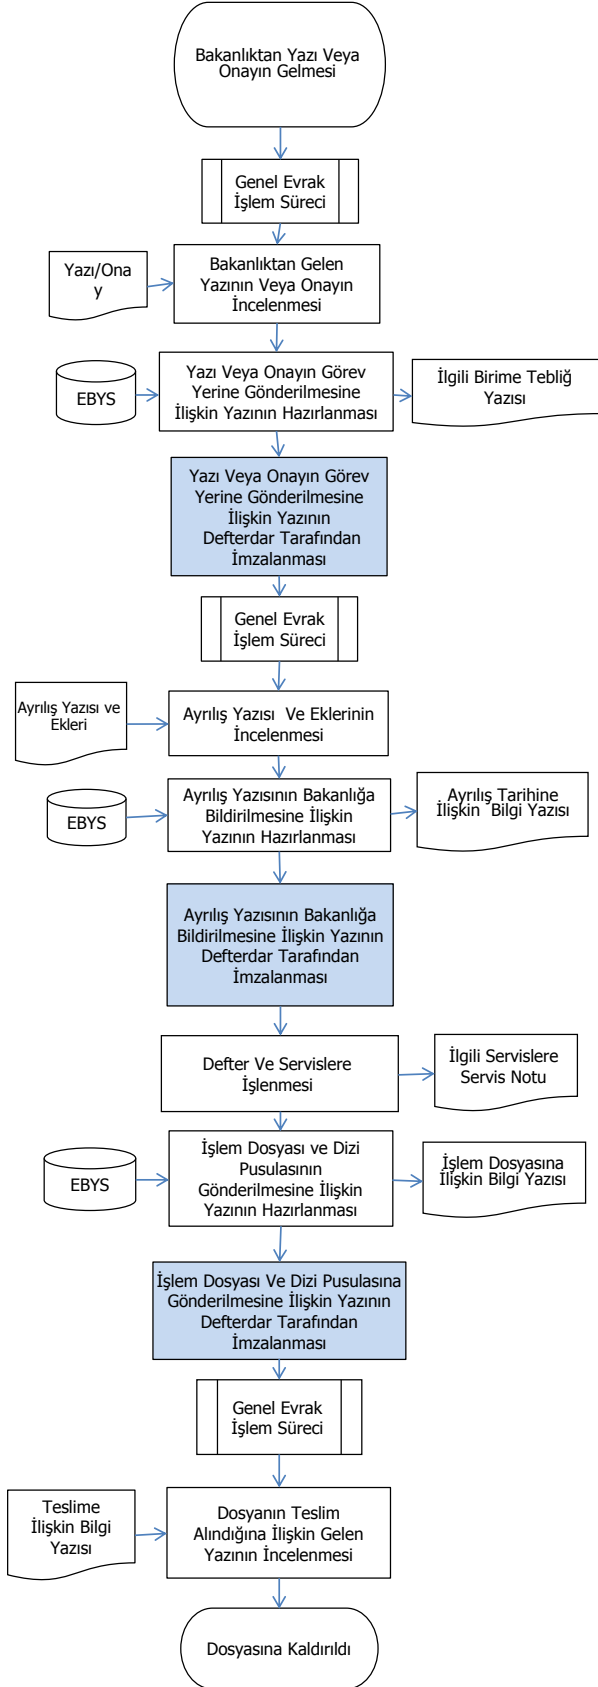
Bakanlıktan Yazı Veya Onayın Gelmesi

Genel Evrak İşlem Süreci

Yazı/Onay

Bakanlıktan Gelen Yazının Veya Onayın İncelenmesi

EBYS

Yazı Veya Onayın Görev Yerine Gönderilmesine İlişkin Yazının Hazırlanması

İlgili Birime Tebliğ Yazısı

Yazı Veya Onayın Görev Yerine Gönderilmesine İlişkin Yazının Defterdar Tarafından İmzalanması

Genel Evrak İşlem Süreci

Ayrılış Yazısı ve Ekleri

Ayrılış Yazısı Ve Eklerinin İncelenmesi

EBYS

Ayrılış Yazısının Bakanlığa Bildirilmesine İlişkin Yazının Hazırlanması

Ayrılış Tarihine İlişkin Bilgi Yazısı

Ayrılış Yazısının Bakanlığa Bildirilmesine İlişkin Yazının Defterdar Tarafından İmzalanması

Defter Ve Servislere İşlenmesi

İlgili Servislere Servis Notu

EBYS

İşlem Dosyası ve Dizi Pusulasının Gönderilmesine İlişkin Yazının Hazırlanması

İşlem Dosyasına İlişkin Bilgi Yazısı

İşlem Dosyası Ve Dizi Pusulasına Gönderilmesine İlişkin Yazının Defterdar Tarafından İmzalanması

Genel Evrak İşlem Süreci

Teslime İlişkin Bilgi Yazısı

Dosyanın Teslim Alındığına İlişkin Gelen Yazının İncelenmesi

Dosyasına Kaldırıldı